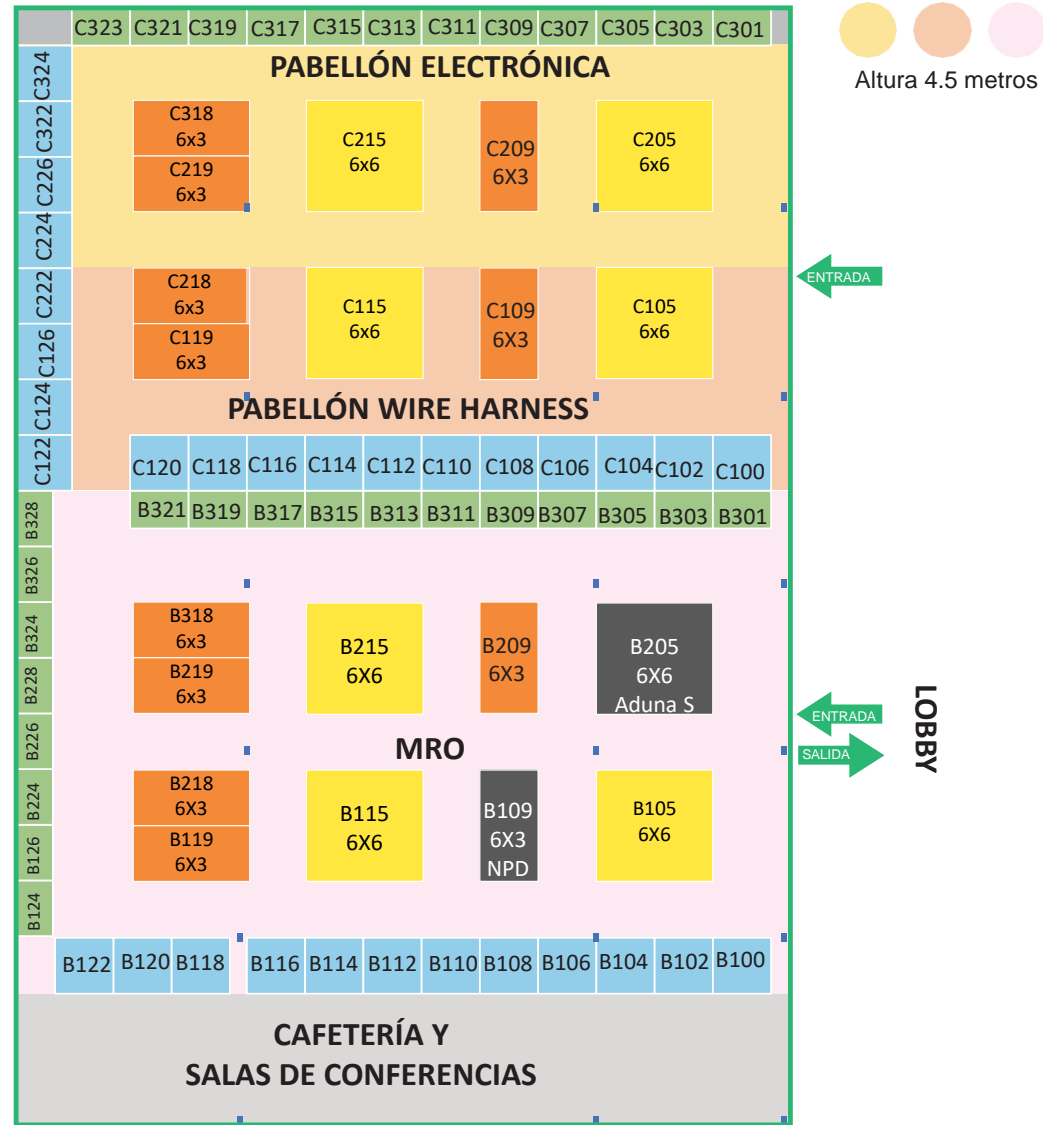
C323 C321 C319 C317 C315 C313 C311 C309 C307 C305 C303 C301

Altura 4.5 metros

PABELLÓN ELECTRÓNICA

C324
C322
C226
C224
C222
C126
C124
C122

C318
6x3

C219
6x3

C215
6x6

C209
6X3

C205
6x6

ENTRADA

C218
6x3

C119
6x3

C115
6x6

C109
6X3

C105
6x6

PABELLÓN WIRE HARNESS

C120 C118 C116 C114 C112 C110 C108 C106 C104 C102 C100

B321 B319 B317 B315 B313 B311 B309 B307 B305 B303 B301

B328
B326
B324
B228
B226
B224
B126
B124

B318
6x3

B219
6x3

B215
6X6

B209
6X3

B205
6X6
Aduna S

ENTRADA

SALIDA

LOBBY

MRO

B218
6X3

B119
6X3

B115
6X6

B109
6X3
NPD

B105
6X6

B122 B120 B118 B116 B114 B112 B110 B108 B106 B104 B102 B100

CAFETERÍA Y
SALAS DE CONFERENCIAS